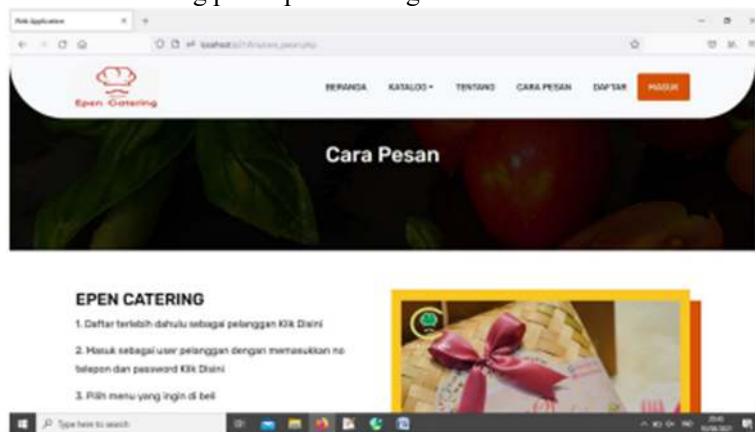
Web Application

localhost/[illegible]

Epen Catering

BERANDA KATALOG ▾ TENTANG CARA PESAN DAFTAR MASUK

Cara Pesan

EPEN CATERING

1. Daftar terlebih dahulu sebagai pelanggan Klik Disini

2. Masuk sebagai user pelanggan dengan memasukkan no telepon dan password Klik Disini

3. Pilih menu yang ingin di beli

Type here to search